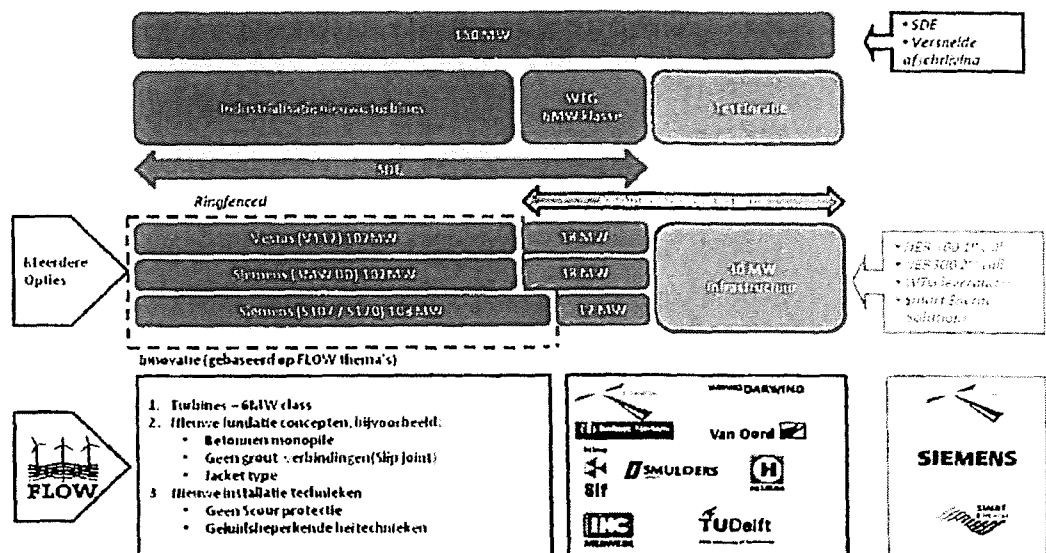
150 MW

• SDE
• Versnelde afschrijving

Industrialisatie nieuwe turbines

WTG 6MW klasse

Testlocatie

SDE

Ringfenced

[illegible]

Meerdere Opties

Vestas (V112) 107MW

Siemens (6MW DD) 102MW

Siemens (S107 / S120) 104 MW

14 MW

18 MW

12 MW

40 MW infrastructure

• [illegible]
• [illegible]
• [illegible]
• Smart Energy Solutions

Innovatie (gebaseerd op FLOW thema's)

FLOW

1. Turbines – 6MW class
2. Nieuwe fundatie concepten, bijvoorbeeld:
• Betonnen monopile
• Geen grout verbindingen (Slip Joint)
• Jacket type
3. Nieuwe installatie technieken
• Geen Scour protectie
• Geluidsbeperkende heitechnieken

DARWIND

Van Oord

SMULDERS

Sif

IHC

TU Delft

SIEMENS